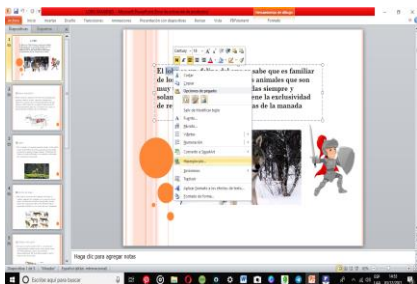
Presentación1 - Microsoft PowerPoint
Herramientas de dibujo
Archivo Inicio Insertar Diseño Transiciones Animaciones Presentación con diapositivas Revisar Vista ISPOwerment Formato
Diapositivas Esquema

El lobo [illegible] sabe que es familiar de los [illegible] animales que son muy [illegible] siempre y solam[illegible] ene la exclusividad de re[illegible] as de la manada

Cortar
Copiar
Opciones de pegado:
Salir de Modificar texto
Fuente...
Párrafo...
Viñetas
Numeración
Convertir a SmartArt
Hipervínculo...
Sinónimos
Traducir
Aplicar formato a un efecto de texto...
Formato de forma...

Haga clic para agregar notas
Diapositiva 1 de 5 "Modulo" Español (alfab. internacional)
Escribe aquí para buscar